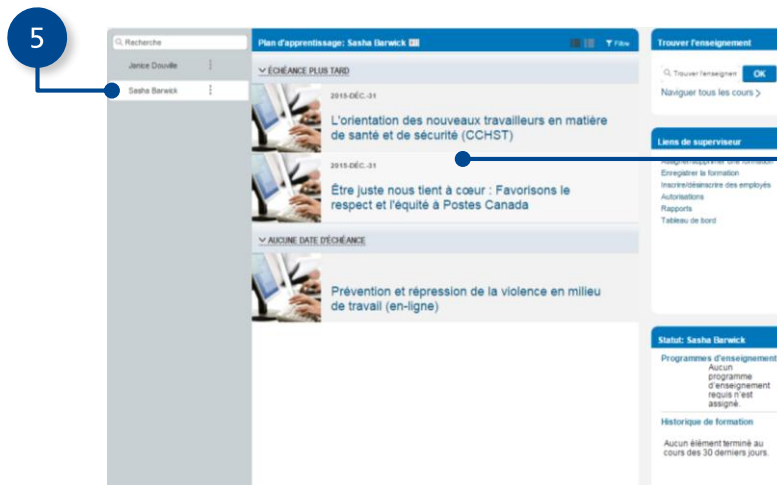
5

Recherche

Janice Douville

Sasha Barwick

Plan d'apprentissage: Sasha Barwick

Filtre

ÉCHÉANCE PLUS TARD

2015-DÉC.-31

L'orientation des nouveaux travailleurs en matière de santé et de sécurité (CCHST)

2015-DÉC.-31

Être juste nous tient à cœur : Favorisons le respect et l'équité à Postes Canada

AUCUNE DATE D'ÉCHÉANCE

Prévention et répression de la violence en milieu de travail (en-ligne)

Trouver l'enseignement

Trouver l'enseignem

OK

Naviguer tous les cours

Liens de superviseur

Assigner/supprimer une formation

Enregistrer la formation

Inscrire/désinscrire des employés

Autorisations

Rapports

Tableau de bord

Statut: Sasha Barwick

Programmes d'enseignement

Aucun programme d'enseignement requis n'est assigné.

Historique de formation

Aucun élément terminé au cours des 30 derniers jours.